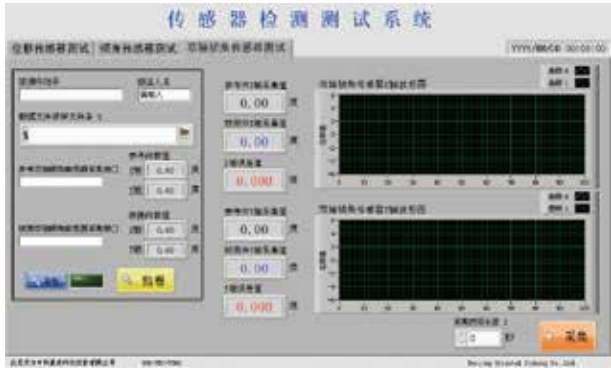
传感器检测测试系统

位移传感器测试　倾角传感器测试　双轴倾角传感器测试

YYYY/MM/DD 00:00:00

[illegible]　　　测试人员
　　　　　　　　请输入

测试文件保存文件路径
$\mathbb{S}$

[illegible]　　　参考倾角值
　　　　　　　　X轴 0.40 度
　　　　　　　　Y轴 0.40 度

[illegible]　　　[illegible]
　　　　　　　　X轴 0.40 度
　　　　　　　　Y轴 0.40 度

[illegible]　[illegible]　打卷

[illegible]
0.00 度
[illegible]
0.00 度
X轴误差值
0.000 度

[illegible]
0.00 度
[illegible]
0.00 度
Y轴误差值
0.000 度

双轴倾角传感器X轴波形图

双轴倾角传感器Y轴波形图

采集间隔设置 2
0 秒

采集

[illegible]　　Beijing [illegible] Co.,Ltd.